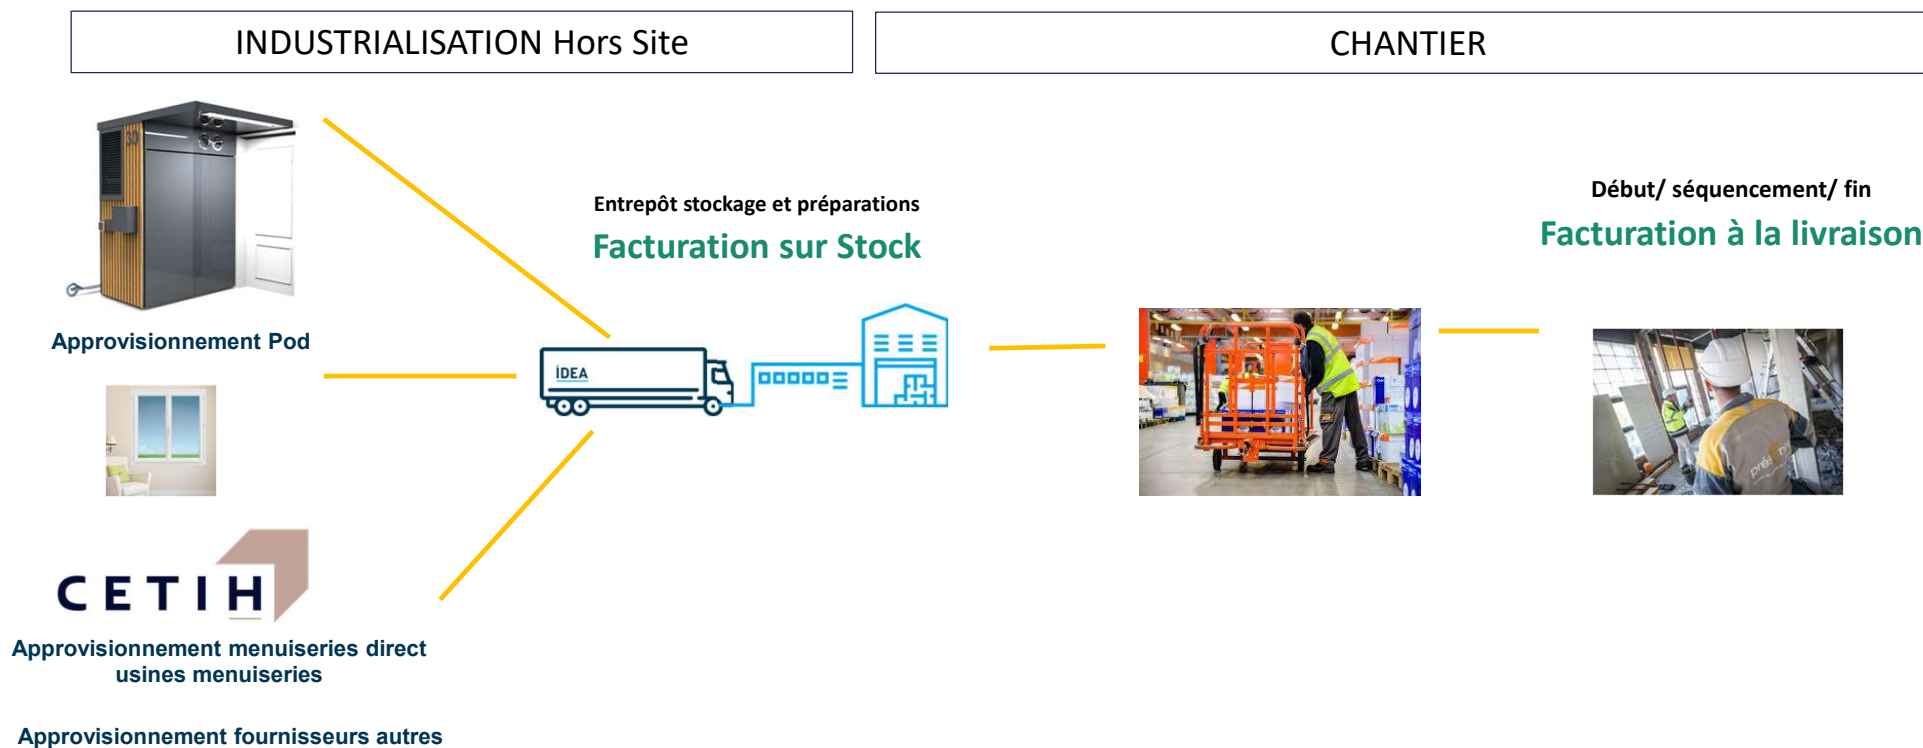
INDUSTRIALISATION Hors Site

CHANTIER

Approvisionnement Pod

CETIH

Approvisionnement menuiseries direct usines menuiseries

Approvisionnement fournisseurs autres

Entrepôt stockage et préparations

Facturation sur Stock

IDEA

Début/ séquencement/ fin

Facturation à la livraison